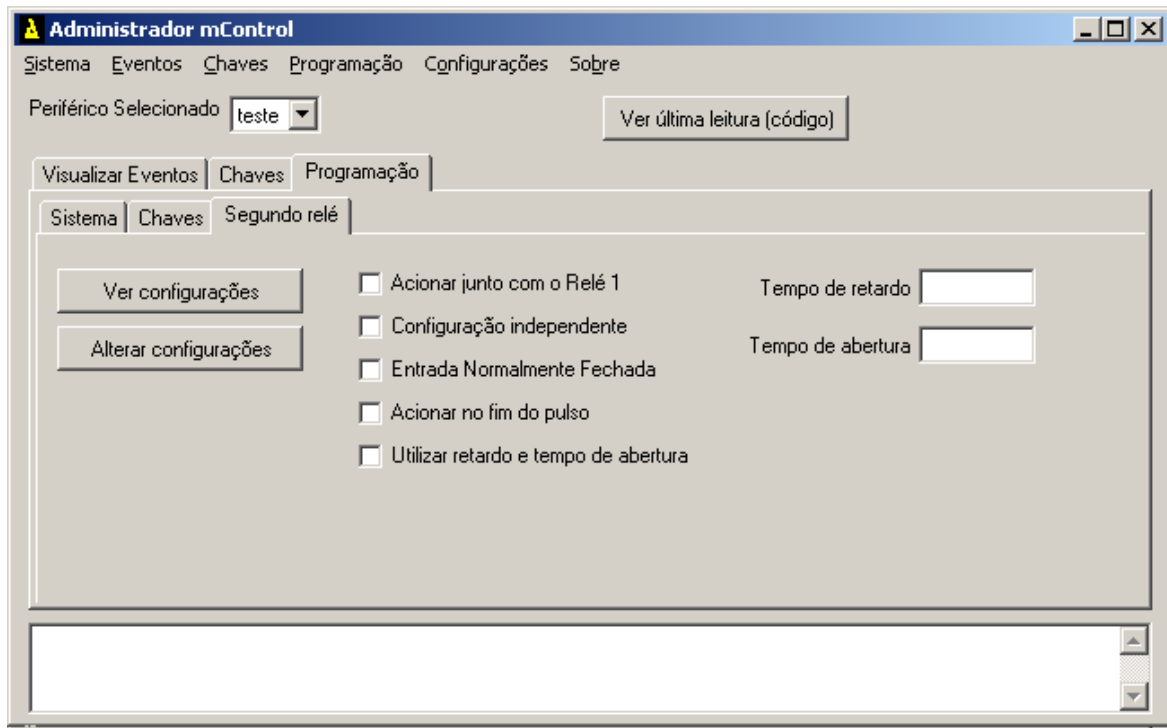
Administrador mControl

Sistema Eventos Chaves Programação Configurações Sobre

Periférico Selecionado teste

Ver última leitura (código)

Visualizar Eventos | Chaves | Programação

Sistema | Chaves | Segundo relé

Ver configurações

Alterar configurações

Acionar junto com o Relé 1

Configuração independente

Entrada Normalmente Fechada

Acionar no fim do pulso

Utilizar retardo e tempo de abertura

Tempo de retardo

Tempo de abertura